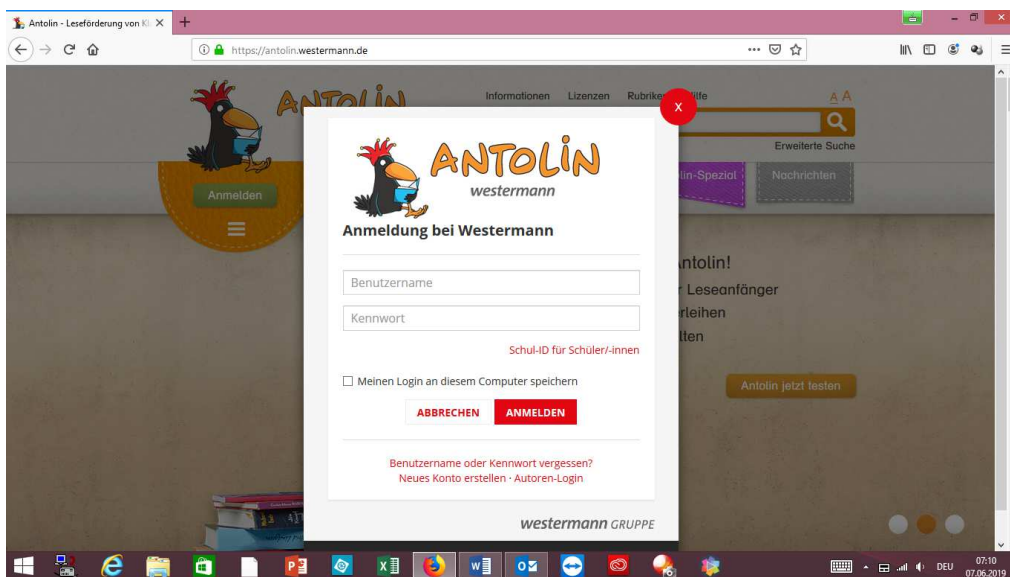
Antolin - Leseförderung von Kl ×

https://antolin.westermann.de

ANTOLIN

Informationen Lizenzen Rubriken Hilfe

A A

Erweiterte Suche

Anmelden

lin-Spezial Nachrichten

ntolin!
r Leseanfänger
rleihen
tten

Antolin jetzt testen

x

ANTOLIN
westermann

Anmeldung bei Westermann

Benutzername

Kennwort

Schul-ID für Schüler/-innen

Meinen Login an diesem Computer speichern

ABBRECHEN ANMELDEN

Benutzername oder Kennwort vergessen?
Neues Konto erstellen · Autoren-Login

westermann GRUPPE

DEU 07:10 07.06.2019